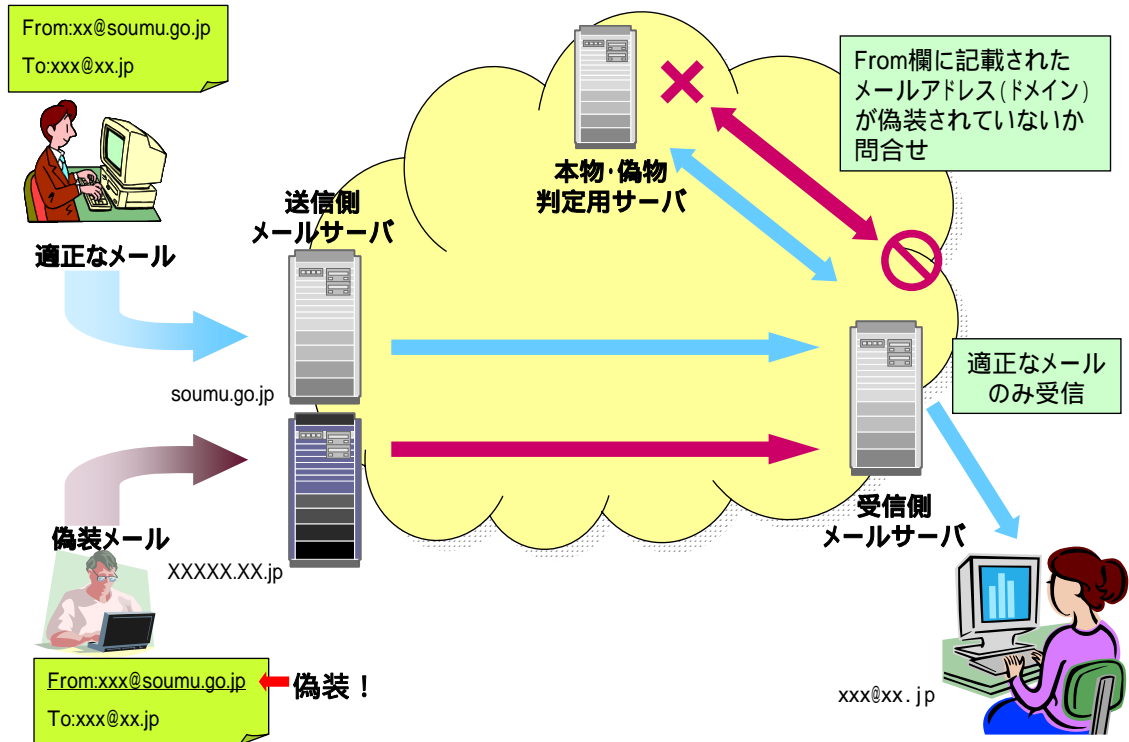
From:xx@soumu.go.jp
To:xxx@xx.jp

適正なメール

送信側
メールサーバ

soumu.go.jp

XXXXX.XX.jp

偽装メール

From:xxx@soumu.go.jp
To:xxx@xx.jp

偽装！

本物･偽物
判定用サーバ

From欄に記載された
メールアドレス(ドメイン)
が偽装されていないか
問合せ

適正なメール
のみ受信

受信側
メールサーバ

xxx@xx.jp